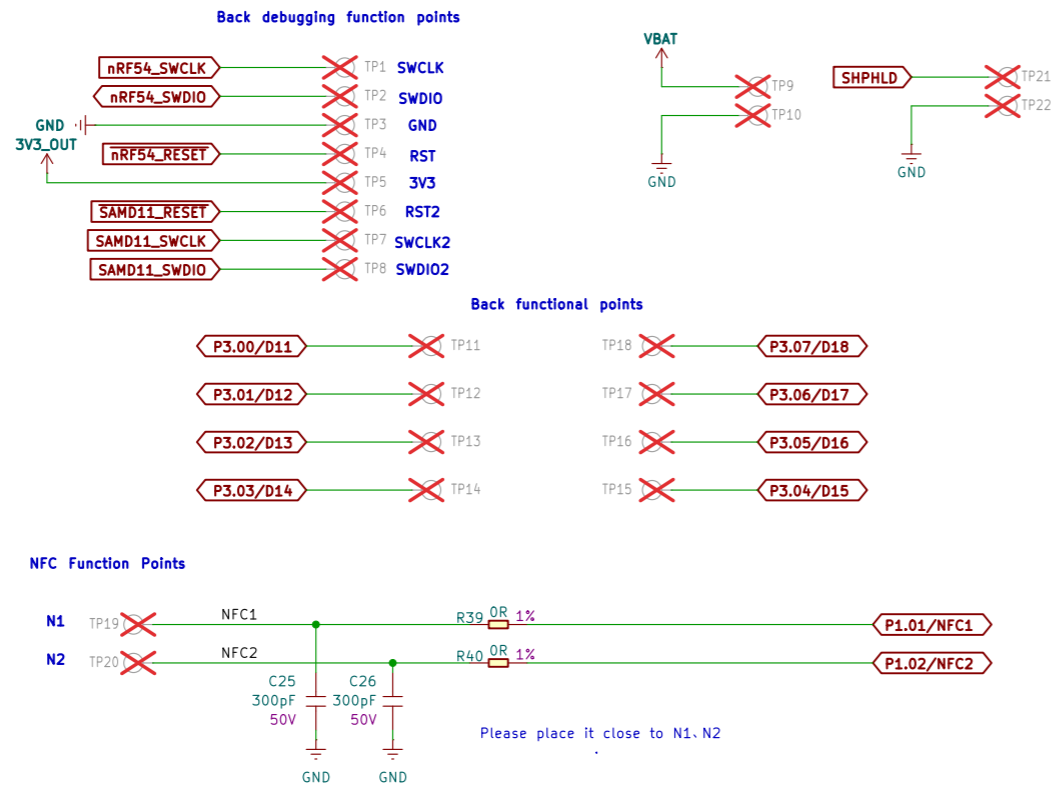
Back debugging function points

nRF54_SWCLK TP1 SWCLK
nRF54_SWDIO TP2 SWDIO
GND TP3 GND
3V3_OUT
nRF54_RESET TP4 RST
TP5 3V3
SAMD11_RESET TP6 RST2
SAMD11_SWCLK TP7 SWCLK2
SAMD11_SWDIO TP8 SWDIO2

VBAT
TP9
TP10
GND

SHPHLD TP21
TP22
GND

Back functional points

P3.00/D11 TP11
P3.01/D12 TP12
P3.02/D13 TP13
P3.03/D14 TP14

TP18 P3.07/D18
TP17 P3.06/D17
TP16 P3.05/D16
TP15 P3.04/D15

NFC Function Points

N1 TP19 NFC1 R39 0R 1% P1.01/NFC1
N2 TP20 NFC2 R40 0R 1% P1.02/NFC2

C25 300pF 50V
C26 300pF 50V
GND GND

Please place it close to N1、N2